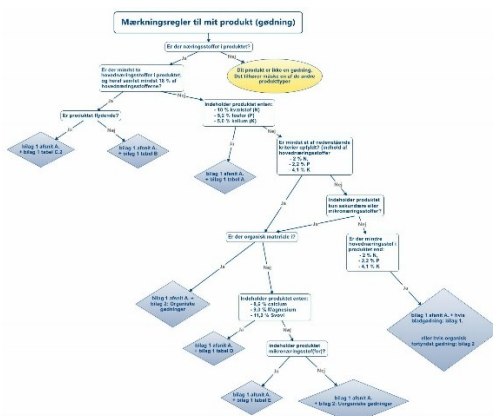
Mærkningsregler til mit produkt (gødning)

Er der næringsstoffer i produktet?

Er der mindst to hovednæringsstoffer i produktet, og havd samlet mindst 10 % af hovednæringsstofferne?

Dit produkt er ikke en gødning. Det tilhører måske en af de andre produkttyper

Ja

Nej

Er produktet flydende?

Ja

Nej

bilag 1 afsnit A. + bilag 1 tabel C.2

bilag 1 afsnit A. + bilag 1 tabel B

Indeholder produktet enten:
- 10 % kvælstof (N)
- 5,3 % fosfor (P)
- 6,6 % kalium (K)

Ja

Nej

bilag 1 afsnit A. + bilag 1 tabel A

Er mindst ét af nedenstående kriterier opfyldt? (indhold af hovednæringsstoffer
- 2 % N
- 2,2 % P
- 4,1 % K

Nej

Ja

Indeholder produktet kun sekundære eller mikronæringsstoffer?

Nej

Er der organisk materiale i?

Er der mindre hovednæringsstof i produktet end:
- 2 % N
- 2,2 % P
- 4,1 % K

Ja

Nej

bilag 1 afsnit A. + bilag 1 Organiske gødninger

Indeholder produktet enten:
- 0,2 % calcium
- 0,3 % Magnesium
- 11,3 % Svovl

Ja

bilag 1 afsnit A. + bilag 1 tabel D

Ja

Nej

Indeholder produktet mikronæringsstoffer?

Ja

Nej

bilag 1 afsnit A. + bilag 1 tabel E

bilag 1 afsnit A. + bilag 2 Uorganiske gødninger

bilag 1 afsnit A. + hvis blidgødning: bilag 1

eller hvis organisk forsyndet gødning: bilag 2